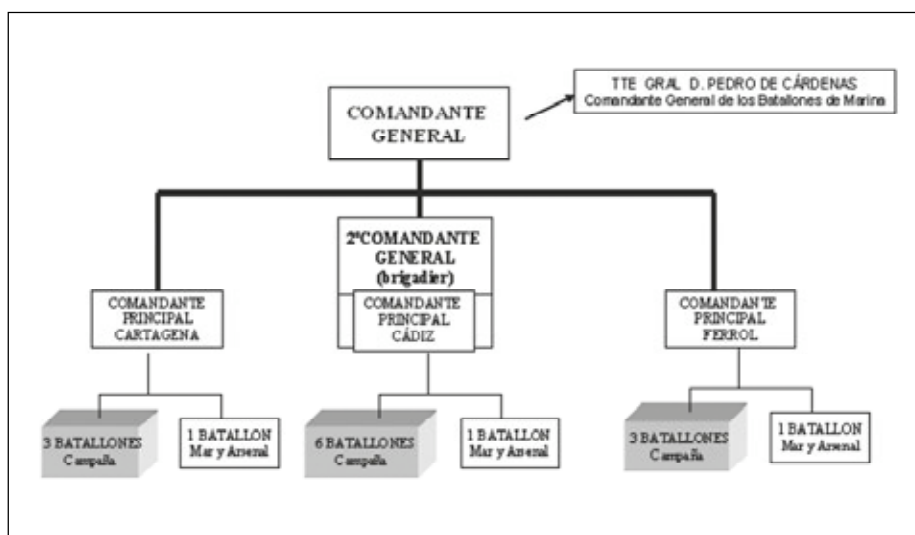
TTE GRAL D. PEDRO DE CÁRDENAS
Comandante General de los Batallones de Marina

COMANDANTE GENERAL

2ºCOMANDANTE GENERAL (brigadier)

COMANDANTE PRINCIPAL CARTAGENA

COMANDANTE PRINCIPAL CÁDIZ

COMANDANTE PRINCIPAL FERROL

3 BATALLONES Campaña

1 BATALLON Mar y Arsenal

6 BATALLONES Campaña

1 BATALLON Mar y Arsenal

3 BATALLONES Campaña

1 BATALLON Mar y Arsenal